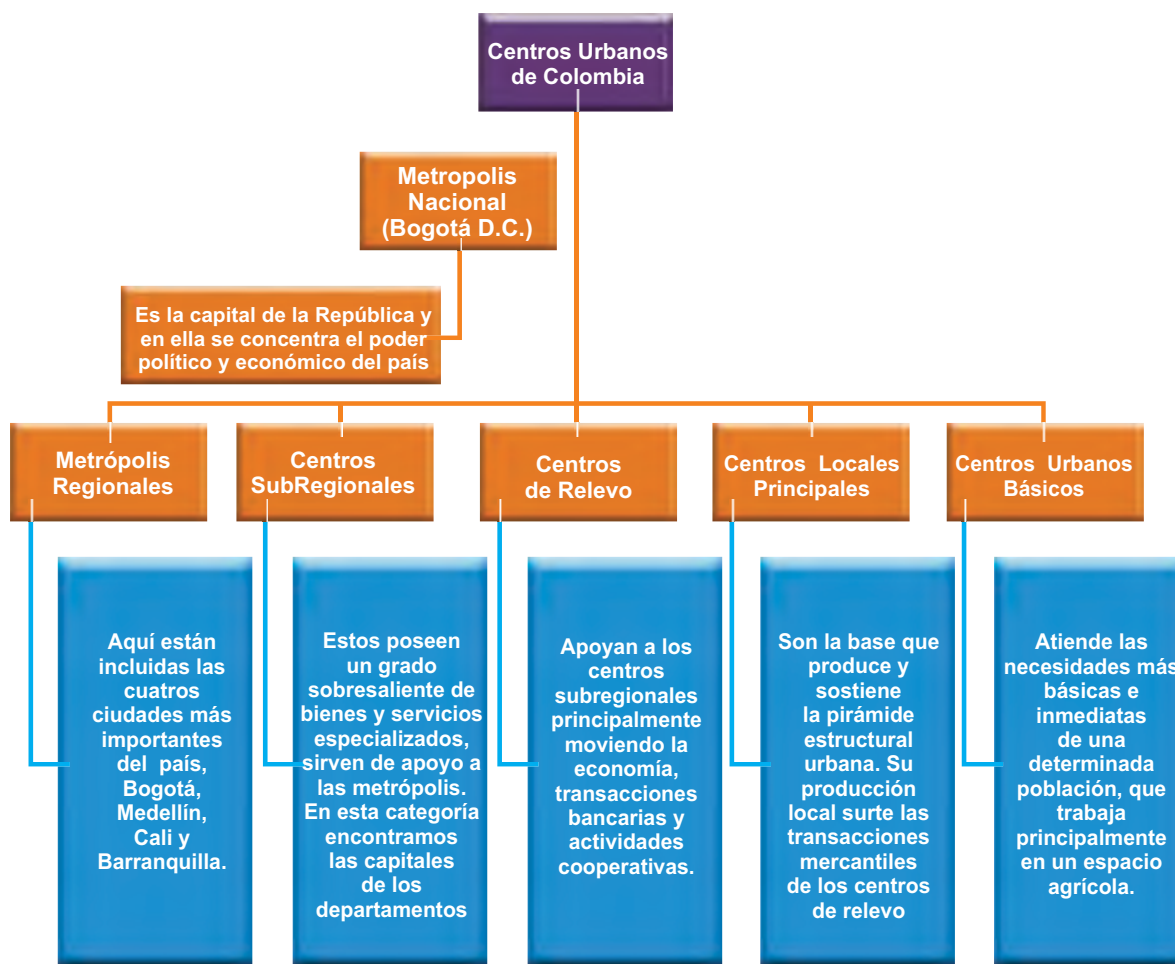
Centros Urbanos de Colombia

Metropolis Nacional (Bogotá D.C.)

Es la capital de la República y en ella se concentra el poder político y económico del país

Metrópolis Regionales

Centros SubRegionales

Centros de Relevo

Centros Locales Principales

Centros Urbanos Básicos

Aquí están incluidas las cuatros ciudades más importantes del país, Bogotá, Medellín, Cali y Barranquilla.

Estos poseen un grado sobresaliente de bienes y servicios especializados, sirven de apoyo a las metrópolis. En esta categoría encontramos las capitales de los departamentos

Apoyan a los centros subregionales principalmente moviendo la economía, transacciones bancarias y actividades cooperativas.

Son la base que produce y sostiene la pirámide estructural urbana. Su producción local surte las transacciones mercantiles de los centros de relevo

Atiende las necesidades más básicas e inmediatas de una determinada población, que trabaja principalmente en un espacio agrícola.